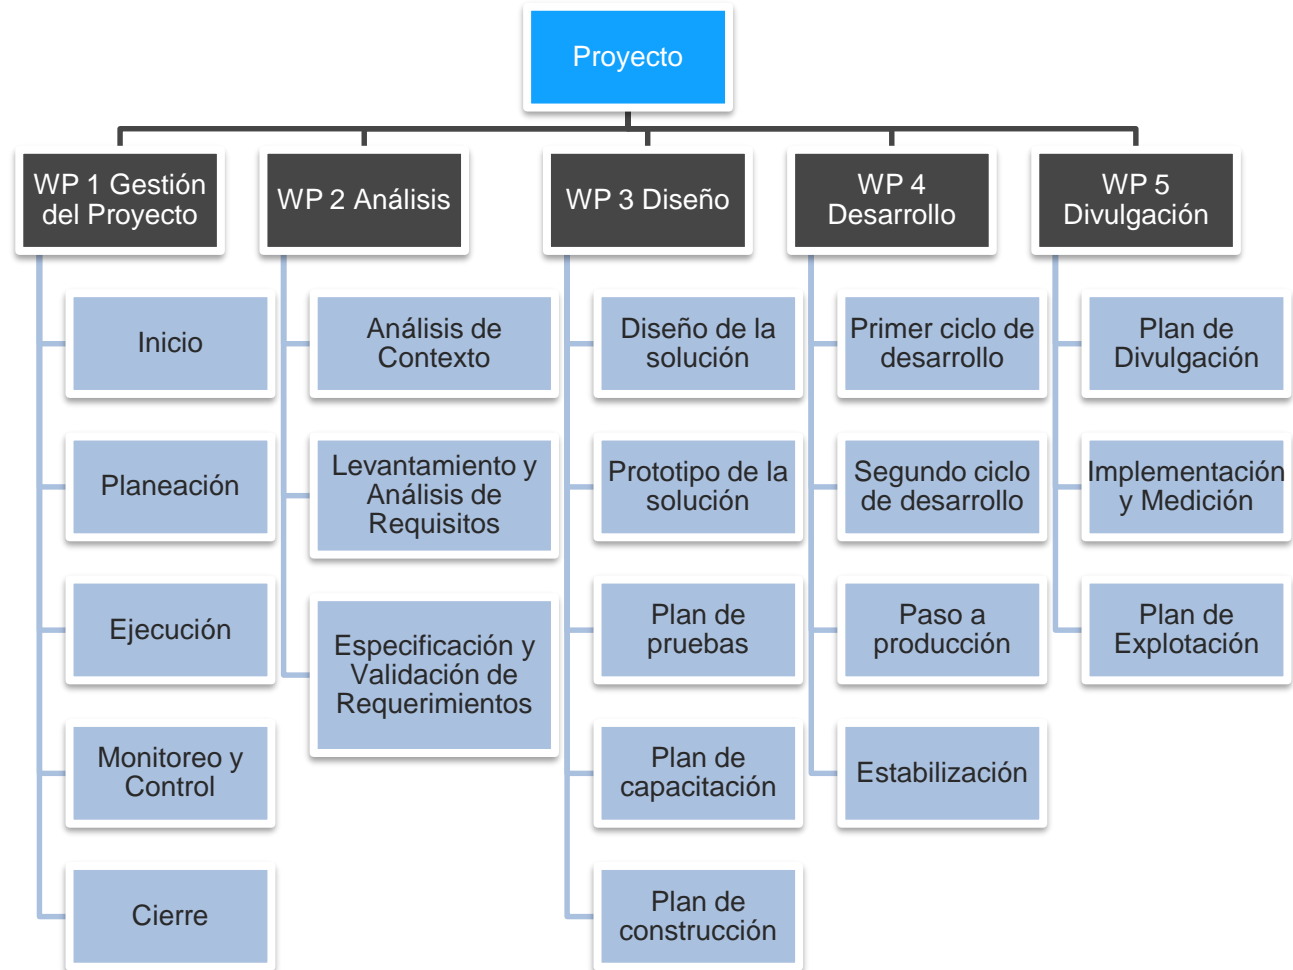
Proyecto

WP 1 Gestión del Proyecto

Inicio

Planeación

Ejecución

Monitoreo y Control

Cierre

WP 2 Análisis

Análisis de Contexto

Levantamiento y Análisis de Requisitos

Especificación y Validación de Requerimientos

WP 3 Diseño

Diseño de la solución

Prototipo de la solución

Plan de pruebas

Plan de capacitación

Plan de construcción

WP 4 Desarrollo

Primer ciclo de desarrollo

Segundo ciclo de desarrollo

Paso a producción

Estabilización

WP 5 Divulgación

Plan de Divulgación

Implementación y Medición

Plan de Explotación